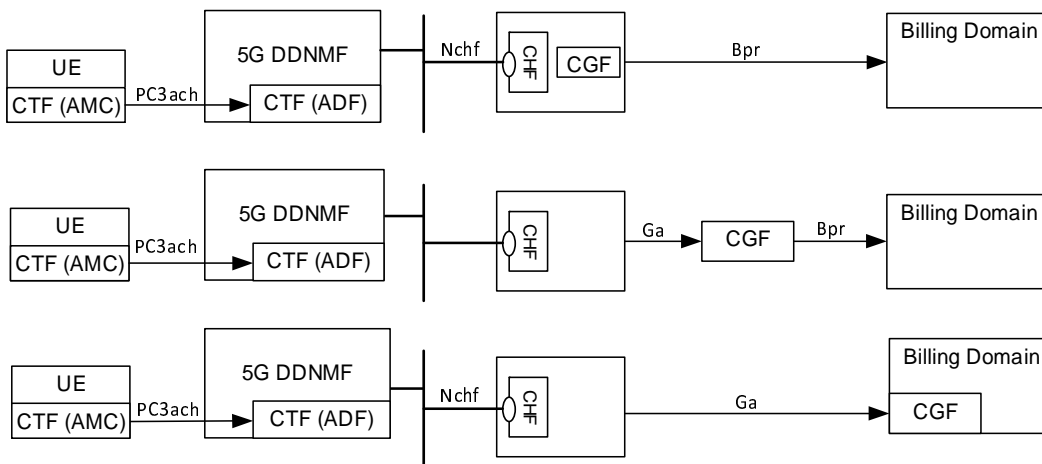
UE
CTF (AMC)
PC3ach
5G DDNMF
CTF (ADF)
Nchf
CHF
CGF
Bpr
Billing Domain

UE
CTF (AMC)
PC3ach
5G DDNMF
CTF (ADF)
CHF
Ga
CGF
Bpr
Billing Domain

UE
CTF (AMC)
PC3ach
5G DDNMF
CTF (ADF)
Nchf
CHF
Ga
Billing Domain
CGF